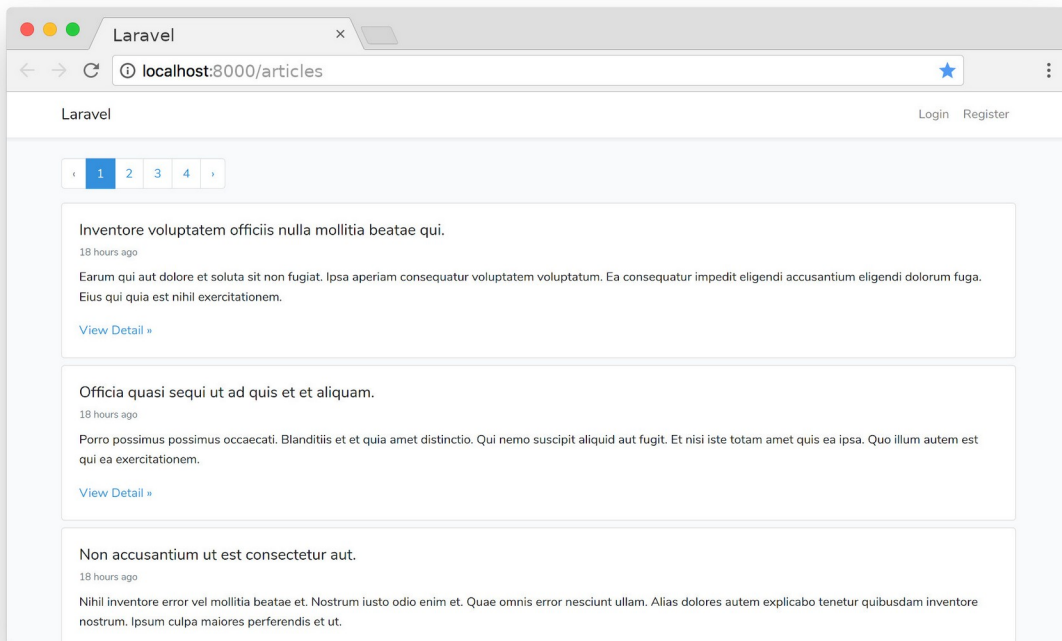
Laravel ×

localhost:8000/articles

Laravel

Login Register

‹ 1 2 3 4 ›

Inventore voluptatem officiis nulla mollitia beatae qui.

18 hours ago

Earum qui aut dolore et soluta sit non fugiat. Ipsa aperiam consequatur voluptatem voluptatum. Ea consequatur impedit eligendi accusantium eligendi dolorum fuga. Eius qui quia est nihil exercitationem.

View Detail »

Officia quasi sequi ut ad quis et et aliquam.

18 hours ago

Porro possimus possimus occaecati. Blanditiis et et quia amet distinctio. Qui nemo suscipit aliquid aut fugit. Et nisi iste totam amet quis ea ipsa. Quo illum autem est qui ea exercitationem.

View Detail »

Non accusantium ut est consectetur aut.

18 hours ago

Nihil inventore error vel mollitia beatae et. Nostrum iusto odio enim et. Quae omnis error nesciunt ullam. Alias dolores autem explicabo tenetur quibusdam inventore nostrum. Ipsum culpa maiores perferendis et ut.